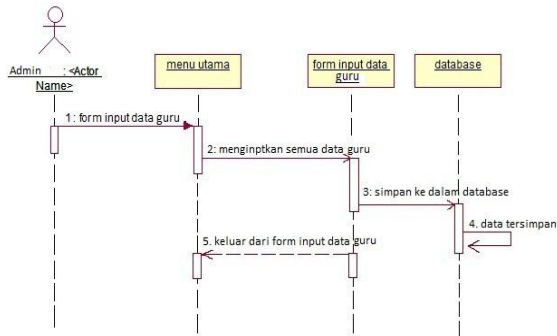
Admin : <Actor Name>

menu utama

form input data guru

database

1: form input data guru

2: menginptkan semua data guru

3: simpan ke dalam database

4. data tersimpan

5. keluar dari form input data guru